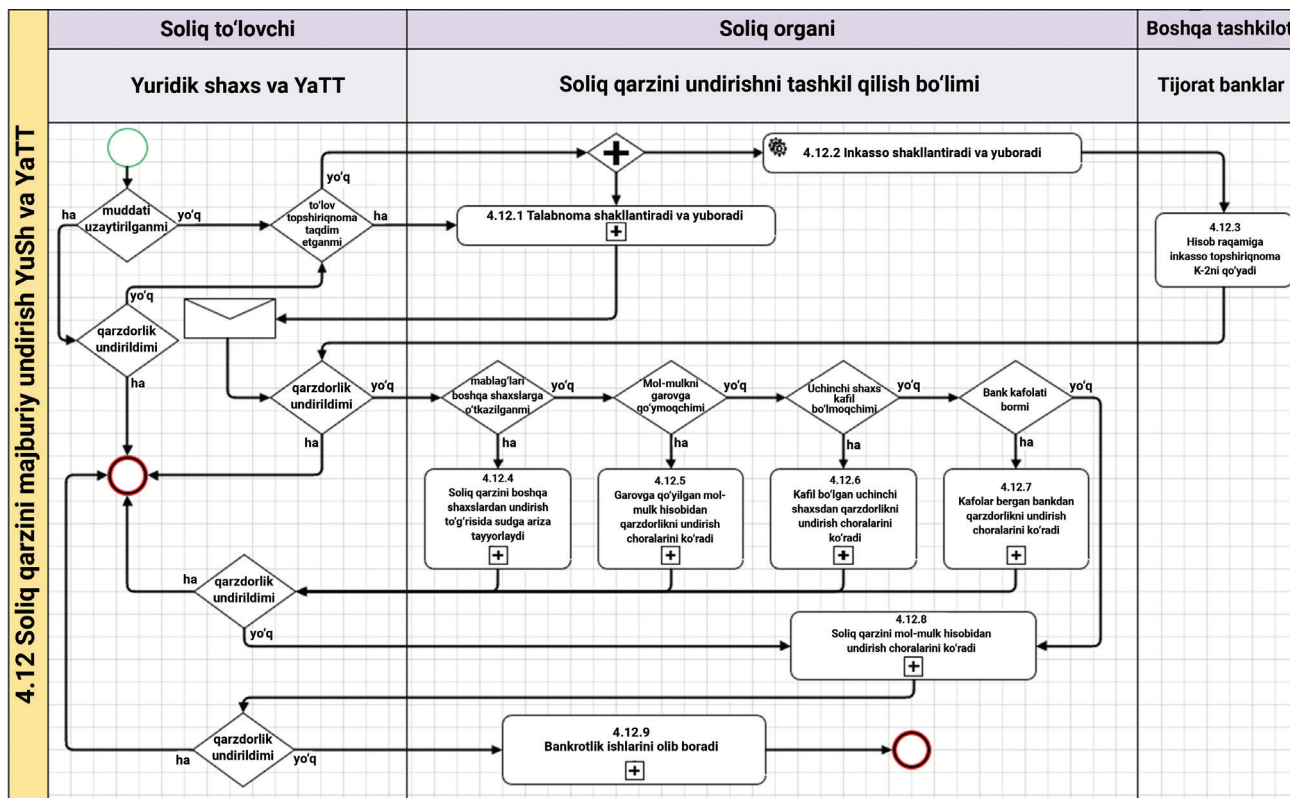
4.12 Soliq qarzini majburiy undirish YuSh va YaTT

| Soliq to‘lovchi | Soliq organi | Boshqa tashkilot |
|---|---|---|
| Yuridik shaxs va YaTT | Soliq qarzini undirishni tashkil qilish bo‘limi | Tijorat banklar |

muddati uzaytirilganmi
ha
yo‘q
to‘lov topshiriqnoma taqdim etganmi
yo‘q
ha
4.12.1 Talabnoma shakllantiradi va yuboradi
4.12.2 Inkasso shakllantiradi va yuboradi
4.12.3 Hisob raqamiga inkasso topshiriqnoma K-2ni qo‘yadi
yo‘q
qarzdorlik undirildimi
ha
qarzdorlik undirildimi
yo‘q
ha
mablag‘lari boshqa shaxslarga o‘tkazilganmi
yo‘q
ha
Mol-mulkni garovga qo‘ymoqchimi
yo‘q
ha
Uchinchi shaxs kafil bo‘lmoqchimi
yo‘q
ha
Bank kafolati bormi
yo‘q
ha
4.12.4 Soliq qarzini boshqa shaxslardan undirish to‘g‘risida sudga ariza tayyorlaydi
4.12.5 Garovga qo‘yilgan mol-mulk hisobidan qarzdorlikni undirish choralarini ko‘radi
4.12.6 Kafil bo‘lgan uchinchi shaxsdan qarzdorlikni undirish choralarini ko‘radi
4.12.7 Kafolar bergan bankdan qarzdorlikni undirish choralarini ko‘radi
ha
qarzdorlik undirildimi
yo‘q
4.12.8 Soliq qarzini mol-mulk hisobidan undirish choralarini ko‘radi
qarzdorlik undirildimi
ha
yo‘q
4.12.9 Bankrotlik ishlarini olib boradi